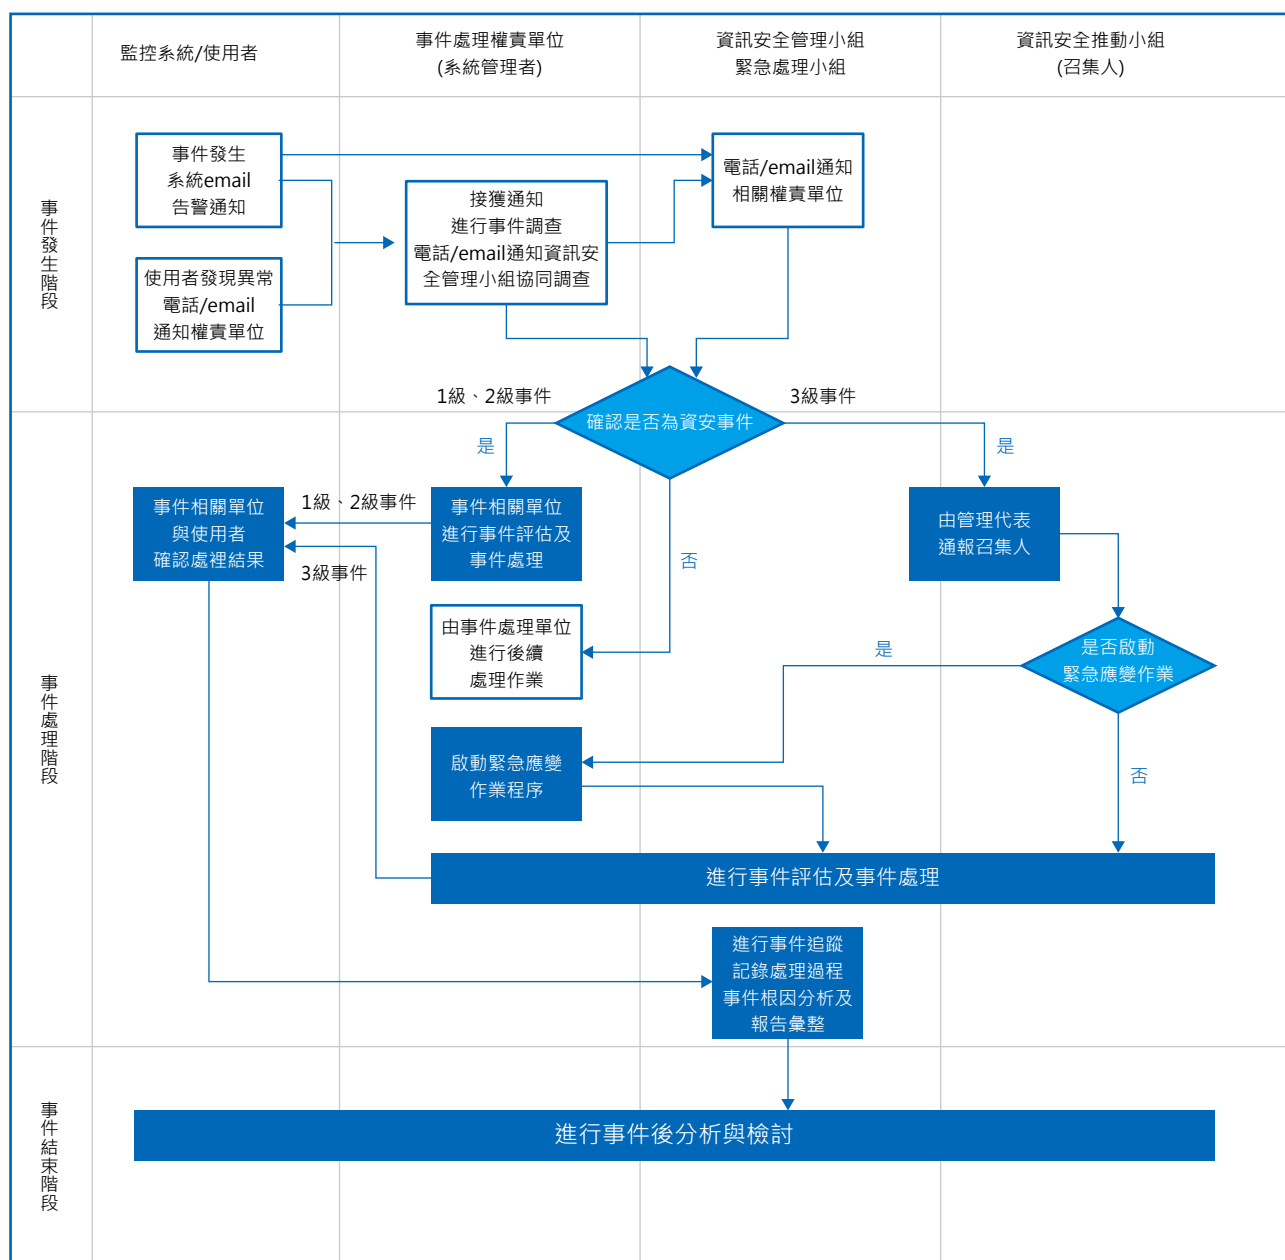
監控系統/使用者

事件處理權責單位
(系統管理者)

資訊安全管理小組
緊急處理小組

資訊安全推動小組
(召集人)

事件發生階段

事件發生
系統email
告警通知

使用者發現異常
電話/email
通知權責單位

接獲通知
進行事件調查
電話/email通知資訊安全管理小組協同調查

電話/email通知
相關權責單位

1級、2級事件

3級事件

確認是否為資安事件

事件處理階段

是

是

事件相關單位
與使用者
確認處裡結果

1級、2級事件

3級事件

事件相關單位
進行事件評估及
事件處理

否

由管理代表
通報召集人

由事件處理單位
進行後續
處理作業

是

是否啟動
緊急應變作業

啟動緊急應變
作業程序

否

進行事件評估及事件處理

進行事件追蹤
記錄處理過程
事件根因分析及
報告彙整

事件結束階段

進行事件後分析與檢討